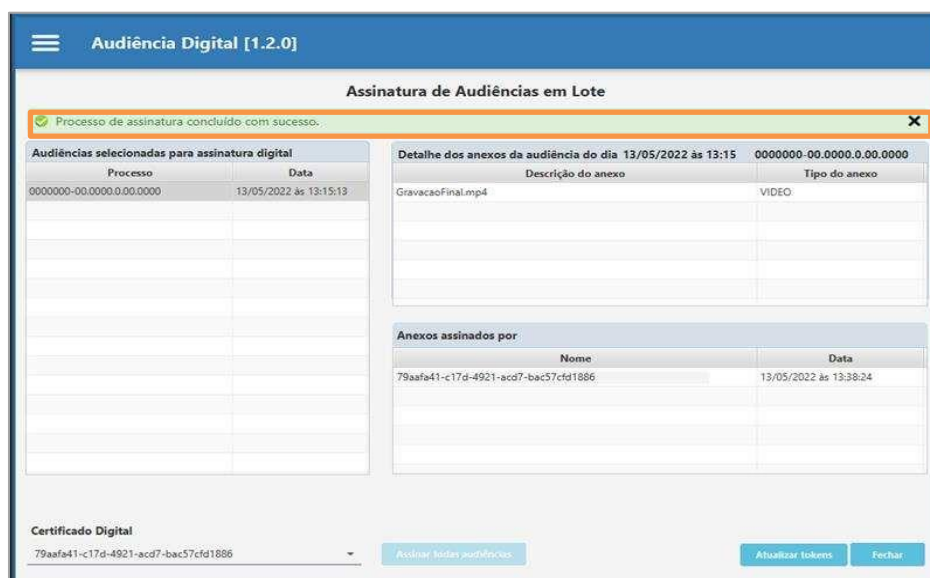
Audiência Digital [1.2.0]

Assinatura de Audiências em Lote

Processo de assinatura concluído com sucesso.

Audiências selecionadas para assinatura digital

| Processo | Data |
|---|---|
| 0000000-00.0000.0.00.0000 | 13/05/2022 às 13:15:13 |

Detalhe dos anexos da audiência do dia 13/05/2022 às 13:15 0000000-00.0000.0.00.0000

| Descrição do anexo | Tipo do anexo |
|---|---|
| GravacaoFinal.mp4 | VIDEO |

Anexos assinados por

| Nome | Data |
|---|---|
| 79aafa41-c17d-4921-acd7-bac57cfd1886 | 13/05/2022 às 13:38:24 |

Certificado Digital

79aafa41-c17d-4921-acd7-bac57cfd1886

Assinar todas audiências

Atualizar tokens

Fechar